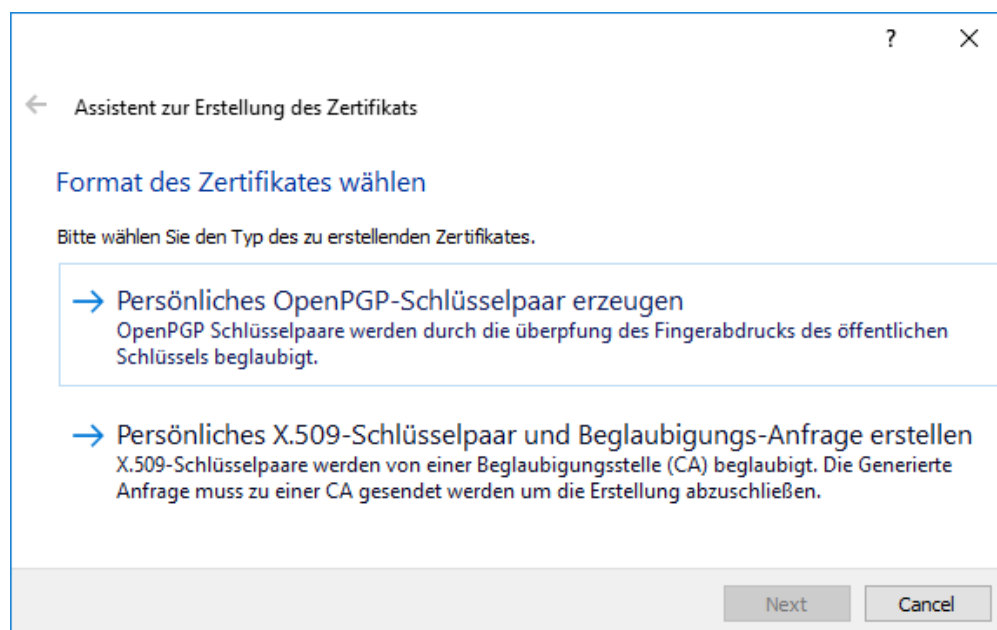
?
×

←
Assistent zur Erstellung des Zertifikats

Format des Zertifikates wählen

Bitte wählen Sie den Typ des zu erstellenden Zertifikates.

→ Persönliches OpenPGP-Schlüsselpaar erzeugen
OpenPGP Schlüsselpaare werden durch die überpfung des Fingerabdrucks des öffentlichen Schlüssels beglaubigt.

→ Persönliches X.509-Schlüsselpaar und Beglaubigungs-Anfrage erstellen
X.509-Schlüsselpaare werden von einer Beglaubigungsstelle (CA) beglaubigt. Die Generierte Anfrage muss zu einer CA gesendet werden um die Erstellung abzuschließen.

Next
Cancel